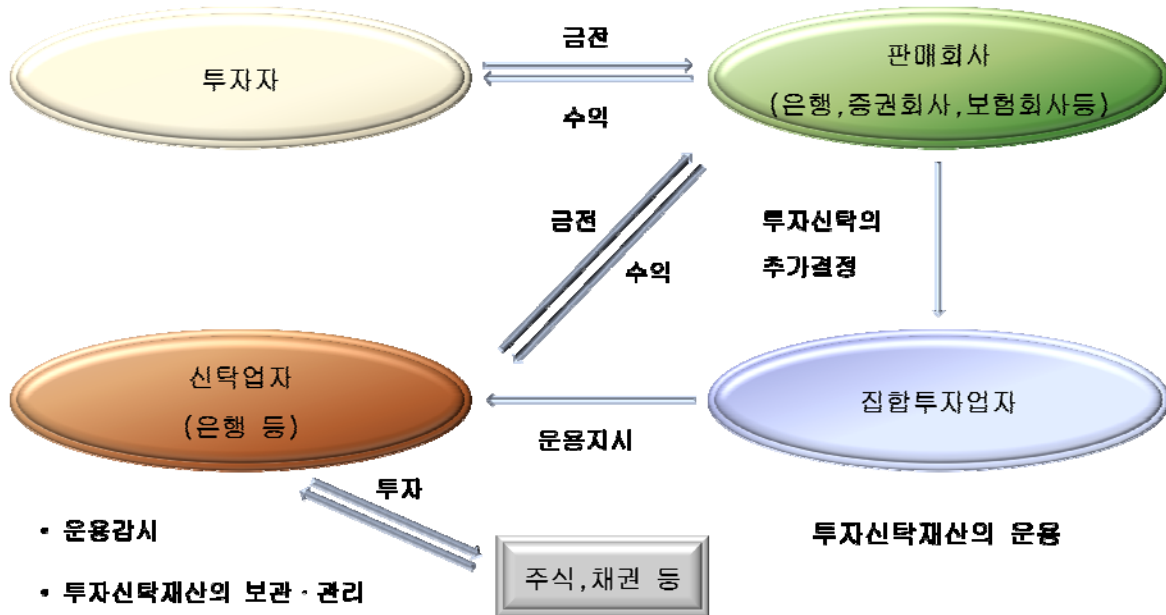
투자자

금전

수익

판매회사

(은행,증권회사,보험회사등)

금전

수익

투자신탁의

추가결정

신탁업자

(은행 등)

운용지시

집합투자업자

투자

• 운용감시

• 투자신탁재산의 보관 · 관리

주식,채권 등

투자신탁재산의 운용